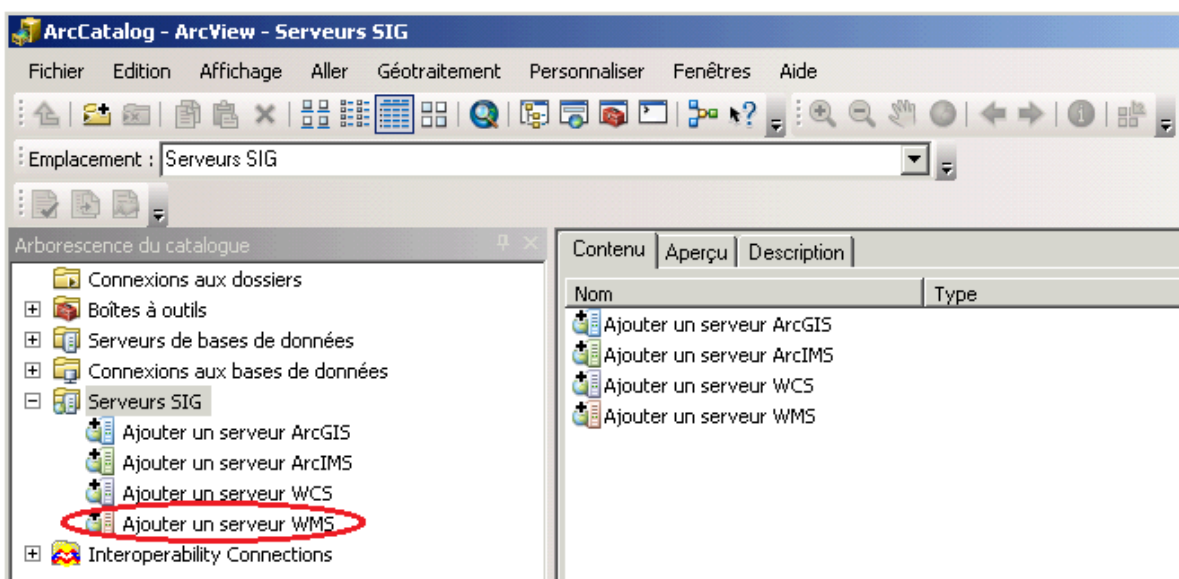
ArcCatalog - ArcView - Serveurs SIG

Fichier Edition Affichage Aller Géotraitement Personnaliser Fenêtres Aide

Emplacement : Serveurs SIG

Arborescence du catalogue

Connexions aux dossiers
Boîtes à outils
Serveurs de bases de données
Connexions aux bases de données
Serveurs SIG
Ajouter un serveur ArcGIS
Ajouter un serveur ArcIMS
Ajouter un serveur WCS
Ajouter un serveur WMS
Interoperability Connections

Contenu | Aperçu | Description

| Nom | Type |
|---|---|
| Ajouter un serveur ArcGIS | |
| Ajouter un serveur ArcIMS | |
| Ajouter un serveur WCS | |
| Ajouter un serveur WMS | |